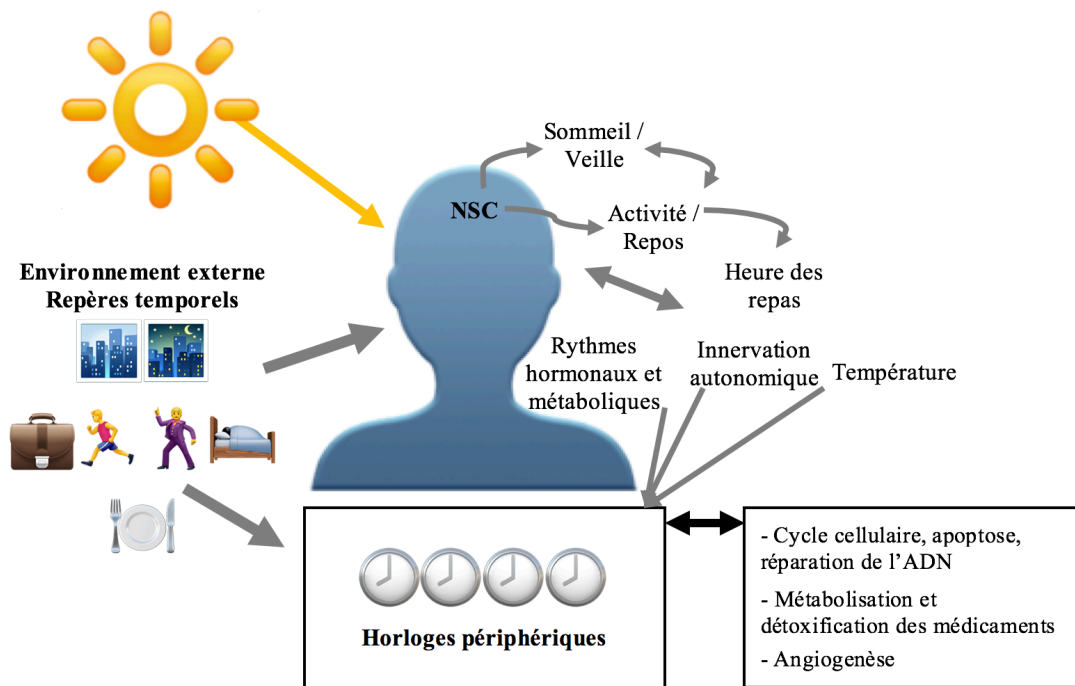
Environnement externe
Repères temporels

NSC

Sommeil / Veille

Activité / Repos

Heure des repas

Rythmes hormonaux et métaboliques

Innervation autonomique

Température

Horloges périphériques

- Cycle cellulaire, apoptose, réparation de l'ADN

- Métabolisation et détoxification des médicaments

- Angiogenèse